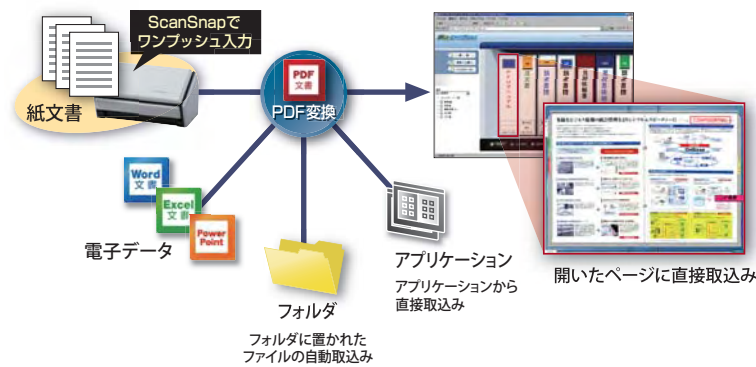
ScanSnapで
ワンプッシュ入力

紙文書

PDF
文書
PDF変換

Word
文書
Excel
文書
Power
Point

電子データ

フォルダ

フォルダに置かれた
ファイルの自動取込み

アプリケーション

アプリケーションから
直接取込み

開いたページに直接取込み